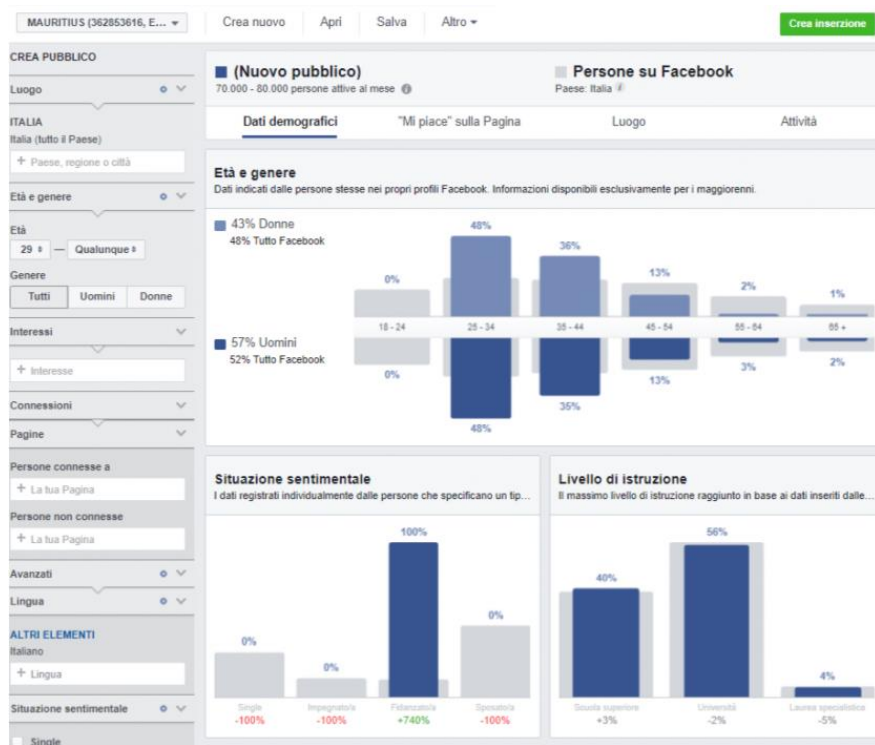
MAURITIUS (362853616, E... ▾ | Crea nuovo | Apri | Salva | Altro ▾ | Crea inserzione

CREA PUBBLICO

Luogo

ITALIA
Italia (tutto il Paese)

+ Paese, regione o città

Età e genere

Età
29 — Qualunque

Genere
Tutti | Uomini | Donne

Interessi

+ Interesse

Connessioni

Pagine

Persone connesse a

+ La tua Pagina

Persone non connesse

+ La tua Pagina

Avanzati

Lingua

ALTRI ELEMENTI
Italiano

+ Lingua

Situazione sentimentale

Single

(Nuovo pubblico)
70.000 - 80.000 persone attive al mese

Persone su Facebook
Paese: Italia

Dati demografici | "Mi piace" sulla Pagina | Luogo | Attività

Età e genere
Dati indicati dalle persone stesse nei propri profili Facebook. Informazioni disponibili esclusivamente per i maggiorenni.

43% Donne
48% Tutto Facebook

57% Uomini
52% Tutto Facebook

| 18 - 24 | 25 - 34 | 35 - 44 | 45 - 54 | 55 - 64 | 65 + |
|---|---|---|---|---|---|
| 0% | 48% | 36% | 13% | 2% | 1% |
| 0% | 48% | 35% | 13% | 3% | 2% |

Situazione sentimentale
I dati registrati individualmente dalle persone che specificano un tip...

| Single | Impegnato/a | Fidanzato/a | Sposato/a |
|---|---|---|---|
| 0% | 0% | 100% | 0% |
| -100% | -100% | +740% | -100% |

Livello di istruzione
Il massimo livello di istruzione raggiunto in base ai dati inseriti dalle...

| Scuola superiore | Università | Laurea specialistica |
|---|---|---|
| 40% | 56% | 4% |
| +3% | -2% | -5% |